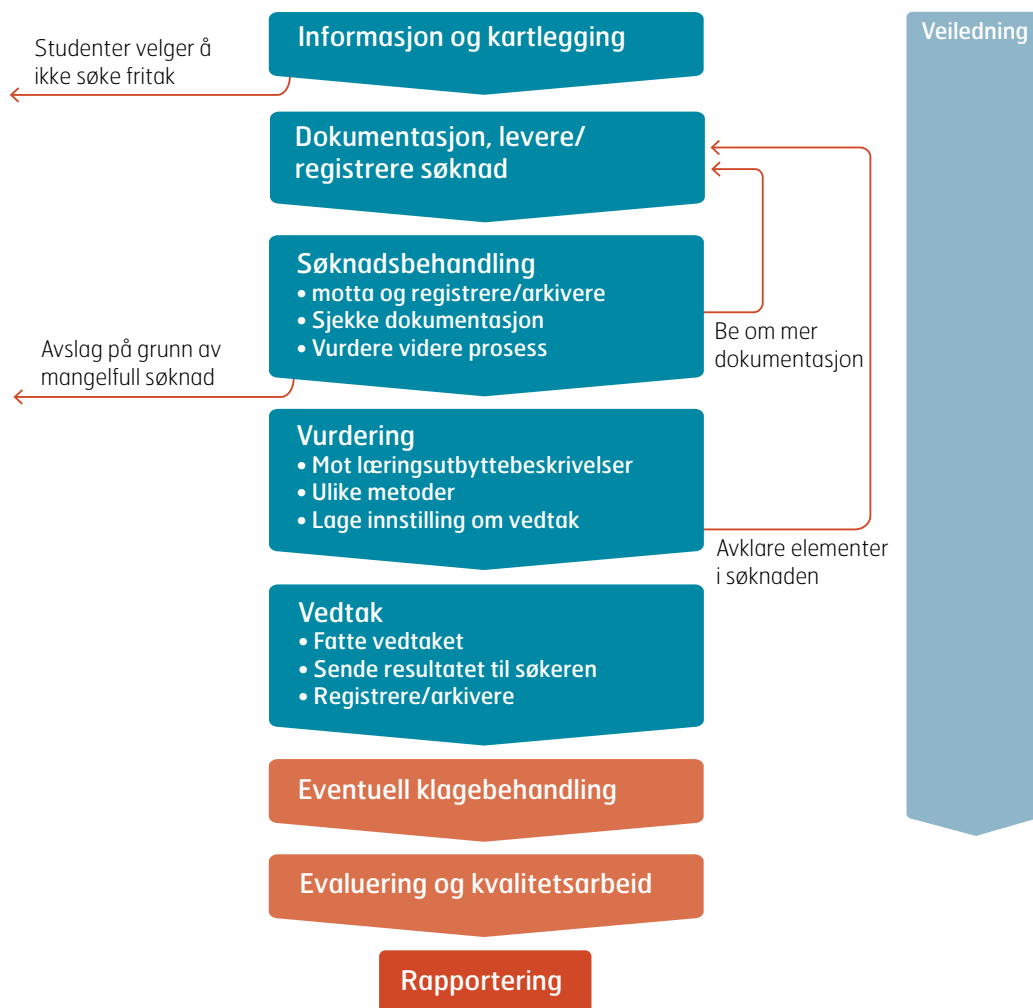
Informasjon og kartlegging

Studenter velger å ikke søke fritak

Dokumentasjon, levere/ registrere søknad

Søknadsbehandling
• motta og registrere/arkivere
• Sjekke dokumentasjon
• Vurdere videre prosess

Avslag på grunn av mangelfull søknad

Be om mer dokumentasjon

Vurdering
• Mot læringsutbyttebeskrivelser
• Ulike metoder
• Lage innstilling om vedtak

Avklare elementer i søknaden

Vedtak
• Fatte vedtaket
• Sende resultatet til søkeren
• Registrere/arkivere

Eventuell klagebehandling

Evaluering og kvalitetsarbeid

Rapportering

Veiledning